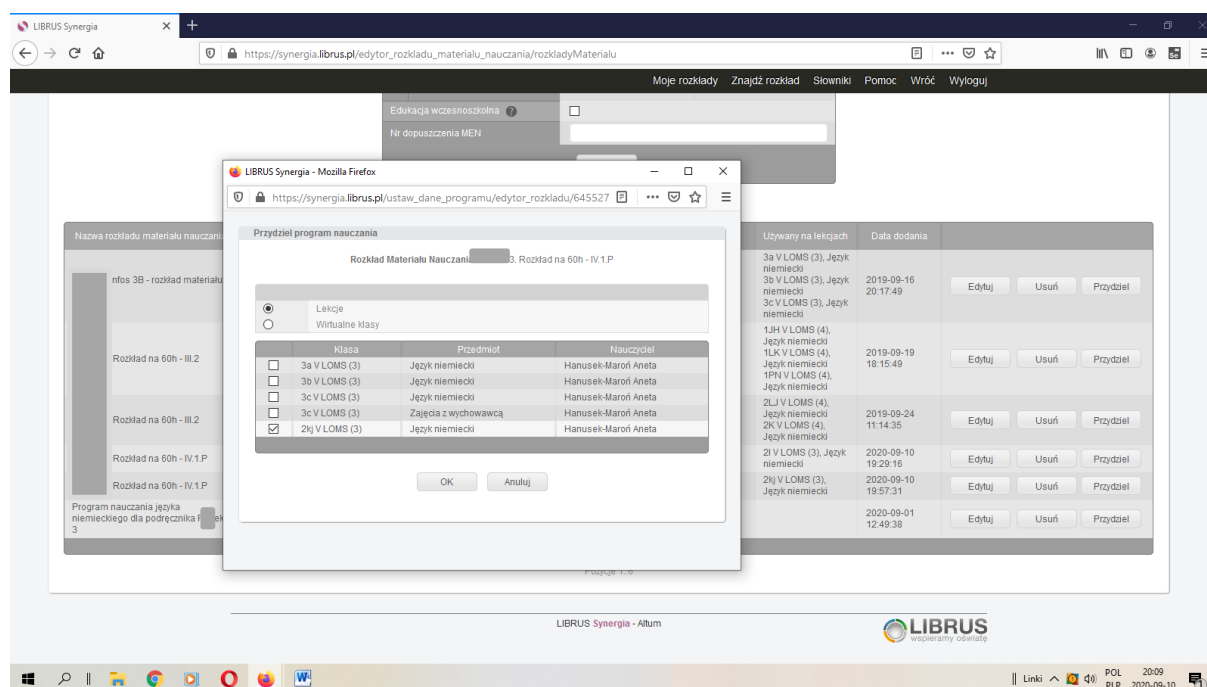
LIBRUS Synergia ×

https://synergia.librus.pl/edytor_rozkladu_materialu_nauczania/rozkladyMaterialu

Moje rozkłady Znajdź rozkład Słowniki Pomoc Wróć Wyloguj

Edukacja wczesnoszkolna
Nr dopuszczenia MEN

LIBRUS Synergia - Mozilla Firefox
https://synergia.librus.pl/ustaw_dane_programu/edytor_rozkladu/645527

Przydziel program nauczania

Rozkład Materiału Nauczani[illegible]3. Rozkład na 60h - IV.1.P

Lekcje
Wirtualne klasy

| | Klasa | Przedmiot | Nauczyciel |
|---|---|---|---|
| ☐ | 3a V LOMS (3) | Język niemiecki | Hanusek-Maroń Aneta |
| ☐ | 3b V LOMS (3) | Język niemiecki | Hanusek-Maroń Aneta |
| ☐ | 3c V LOMS (3) | Język niemiecki | Hanusek-Maroń Aneta |
| ☐ | 3c V LOMS (3) | Zajęcia z wychowawcą | Hanusek-Maroń Aneta |
| ☑ | 2kj V LOMS (3) | Język niemiecki | Hanusek-Maroń Aneta |

OK Anuluj

| Nazwa rozkładu materiału nauczani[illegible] | Używany na lekcjach | Data dodania | | | |
|---|---|---|---|---|---|
| nfos 3B - rozkład materiału | 3a V LOMS (3), Język niemiecki 3b V LOMS (3), Język niemiecki 3c V LOMS (3), Język niemiecki | 2019-09-16 20:17:49 | Edytuj | Usuń | Przydziel |
| Rozkład na 60h - III.2 | 1JH V LOMS (4), Język niemiecki 1LK V LOMS (4), Język niemiecki 1PN V LOMS (4), Język niemiecki | 2019-09-19 18:15:49 | Edytuj | Usuń | Przydziel |
| Rozkład na 60h - III.2 | 2LJ V LOMS (4), Język niemiecki 2K V LOMS (4), Język niemiecki | 2019-09-24 11:14:35 | Edytuj | Usuń | Przydziel |
| Rozkład na 60h - IV.1.P | 2l V LOMS (3), Język niemiecki | 2020-09-10 19:29:16 | Edytuj | Usuń | Przydziel |
| Rozkład na 60h - IV.1.P | 2kj V LOMS (3), Język niemiecki | 2020-09-10 19:57:31 | Edytuj | Usuń | Przydziel |
| Program nauczania języka niemieckiego dla podręcznika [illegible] 3 | | 2020-09-01 12:49:38 | Edytuj | Usuń | Przydziel |

Pozycje 1..6

LIBRUS Synergia - Altum

LIBRUS wspieramy oświatę

Linki POL PLP 20:09 2020-09-10